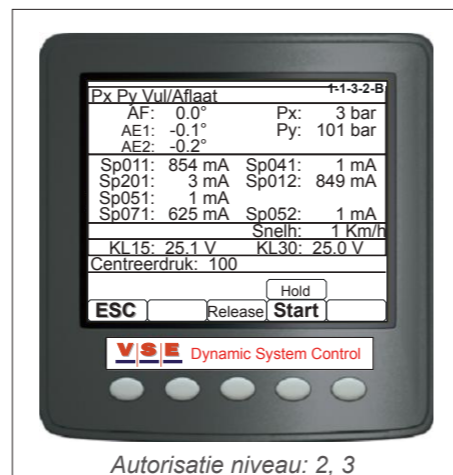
Px Py Vul/Aflaat 1-1-3-2-B

AF: 0.0° Px: 3 bar
AE1: -0.1° Py: 101 bar
AE2: -0.2°

Sp011: 854 mA Sp041: 1 mA
Sp201: 3 mA Sp012: 849 mA
Sp051: 1 mA
Sp071: 625 mA Sp052: 1 mA

Snelh: 1 Km/h

KL15: 25.1 V KL30: 25.0 V

Centreerdruk: 100

Hold

ESC Release Start

VSE Dynamic System Control

Autorisatie niveau: 2, 3